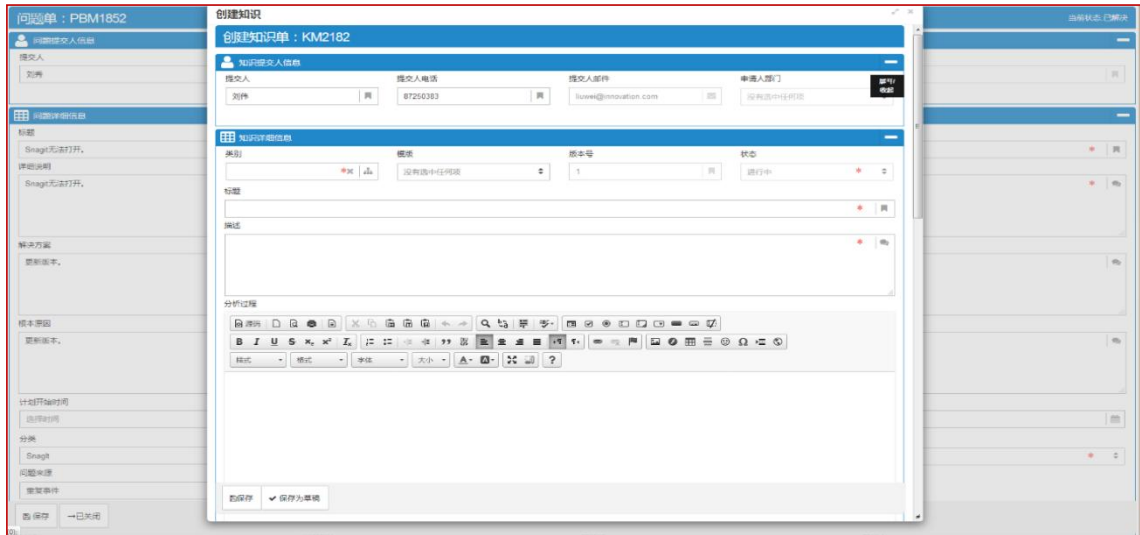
问题单：PBM1852

当前状态:已解决

问题提交人信息

提交人

刘伟

问题详细信息

标题

Snagit无法打开。

详细说明

Snagit无法打开。

解决方案

更新版本。

根本原因

更新版本。

计划开始时间

选择时间

分类

Snagit

问题来源

重复事件

保存

→已关闭

创建知识

创建知识单：KM2182

知识提交人信息

提交人

刘伟

提交人电话

87250383

提交人邮件

liuwei@innovation.com

申请人部门

没有选中任何项

部号/收起

知识详细信息

类别

模块

没有选中任何项

版本号

1

状态

进行中

标题

描述

分析过程

源码

B I U S $x_2$ $x^2$ $I_x$

样式

格式

字体

大小

?

保存

✔ 保存为草稿